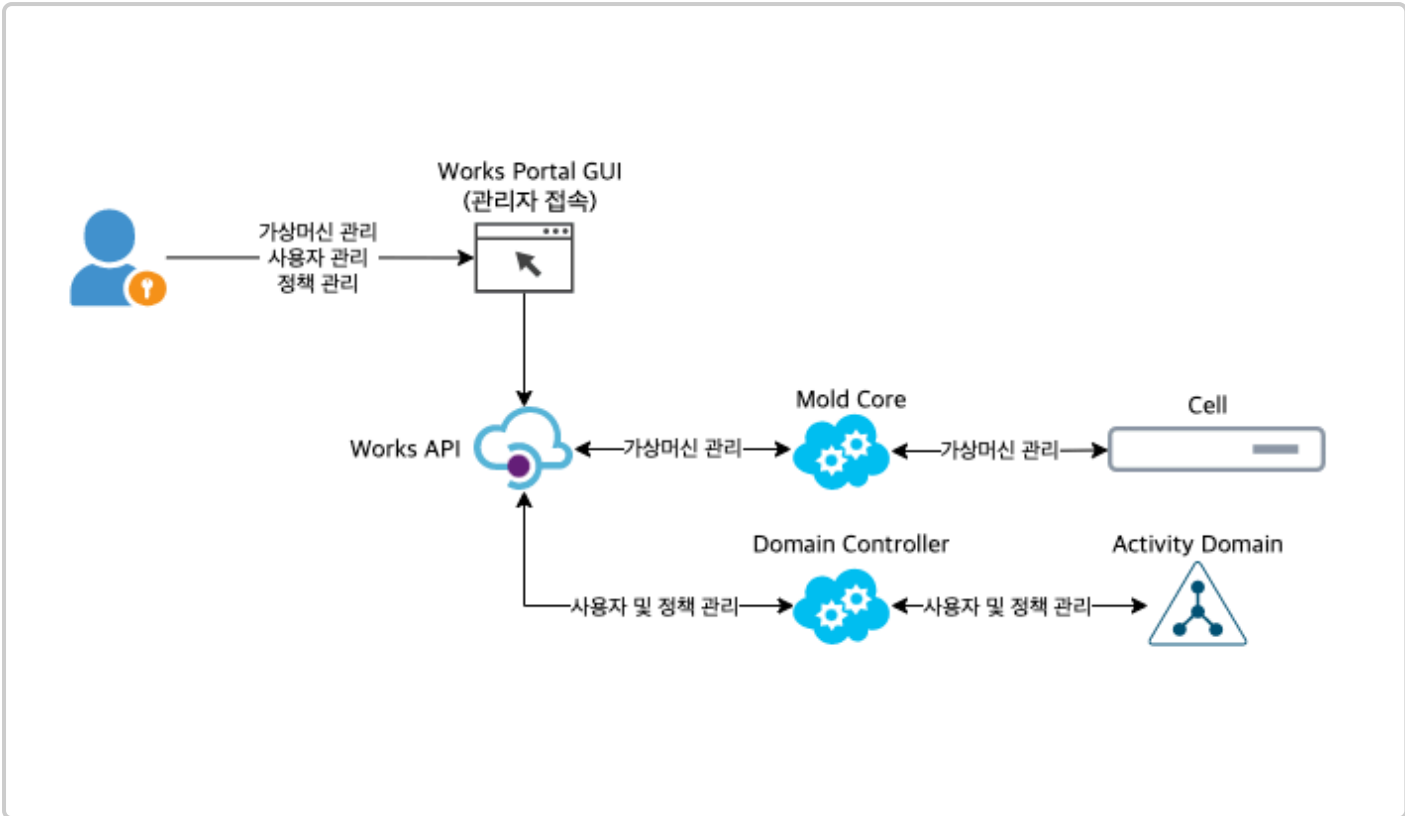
Works Portal GUI
(관리자 접속)

가상머신 관리
사용자 관리
정책 관리

Works API

가상머신 관리

Mold Core

가상머신 관리

Cell

Domain Controller

Activity Domain

사용자 및 정책 관리

사용자 및 정책 관리